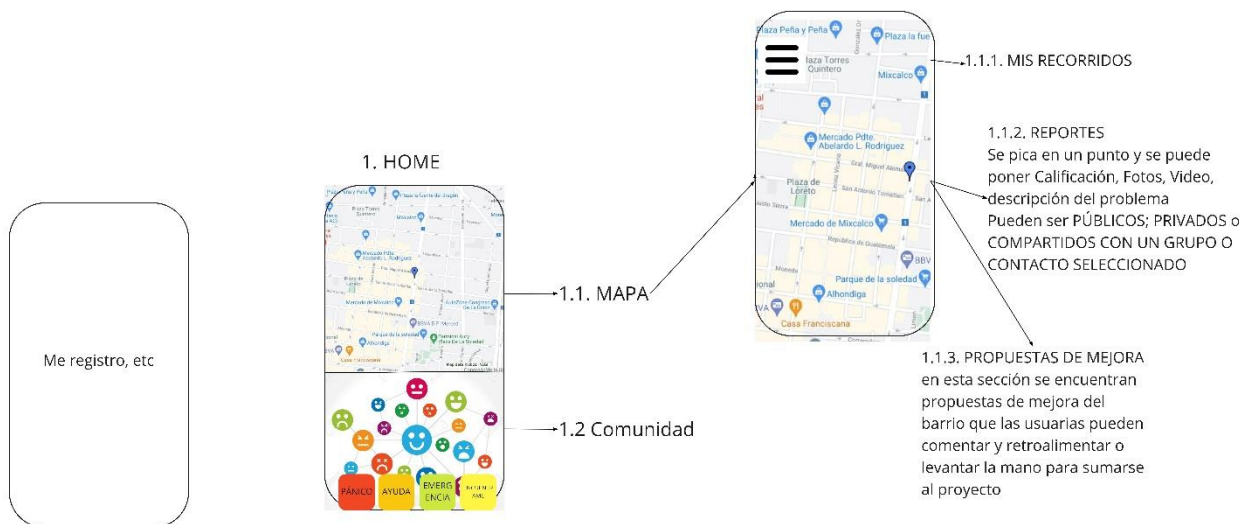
Me registro, etc

1. HOME

PÁNICO AYUDA EMERGENCIA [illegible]

1.1. MAPA

1.2 Comunidad

Plaza Peña y Peña
Plaza la fue
Plaza Torres Quintero
Mixcalco
Mercado Pdte. Abelardo L. Rodriguez
Plaza de Loreto
San Antonio Tomatlan
Mercado de Mixcalco
República de Guatemala
Parque de la soledad
Alhondiga
Casa Franciscana
BBV

1.1.1. MIS RECORRIDOS

1.1.2. REPORTES
Se pica en un punto y se puede poner Calificación, Fotos, Video, descripción del problema
Pueden ser PÚBLICOS; PRIVADOS o COMPARTIDOS CON UN GRUPO O CONTACTO SELECCIONADO

1.1.3. PROPUESTAS DE MEJORA
en esta sección se encuentran propuestas de mejora del barrio que las usuarias pueden comentar y retroalimentar o levantar la mano para sumarse al proyecto